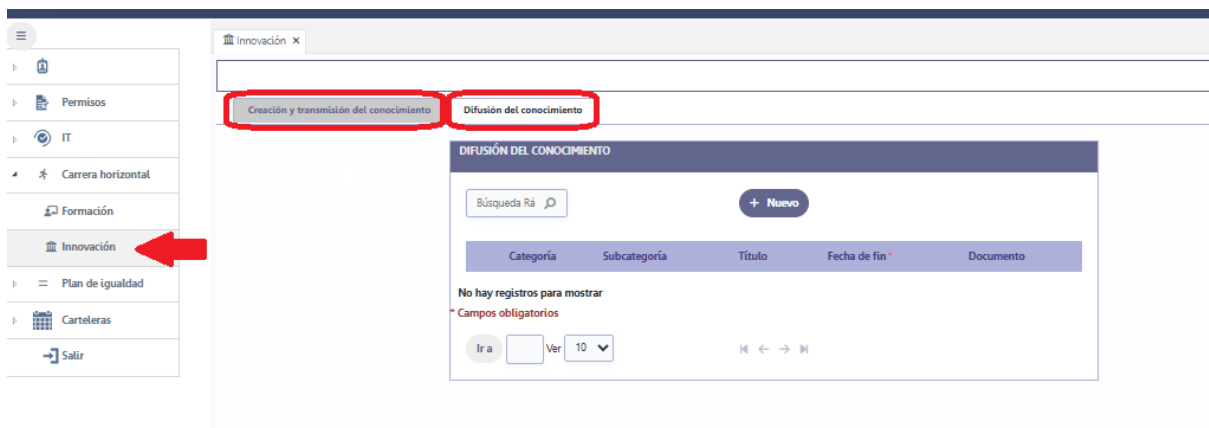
Innovación ×

Permisos
IT
Carrera horizontal
Formación
Innovación
Plan de igualdad
Carteleras
Salir

Creación y transmisión del conocimiento
Difusión del conocimiento

DIFUSIÓN DEL CONOCIMIENTO

Búsqueda Rá
+ Nuevo

| Categoría | Subcategoría | Título | Fecha de fin * | Documento |
|---|---|---|---|---|

No hay registros para mostrar
* Campos obligatorios

Ir a
Ver 10